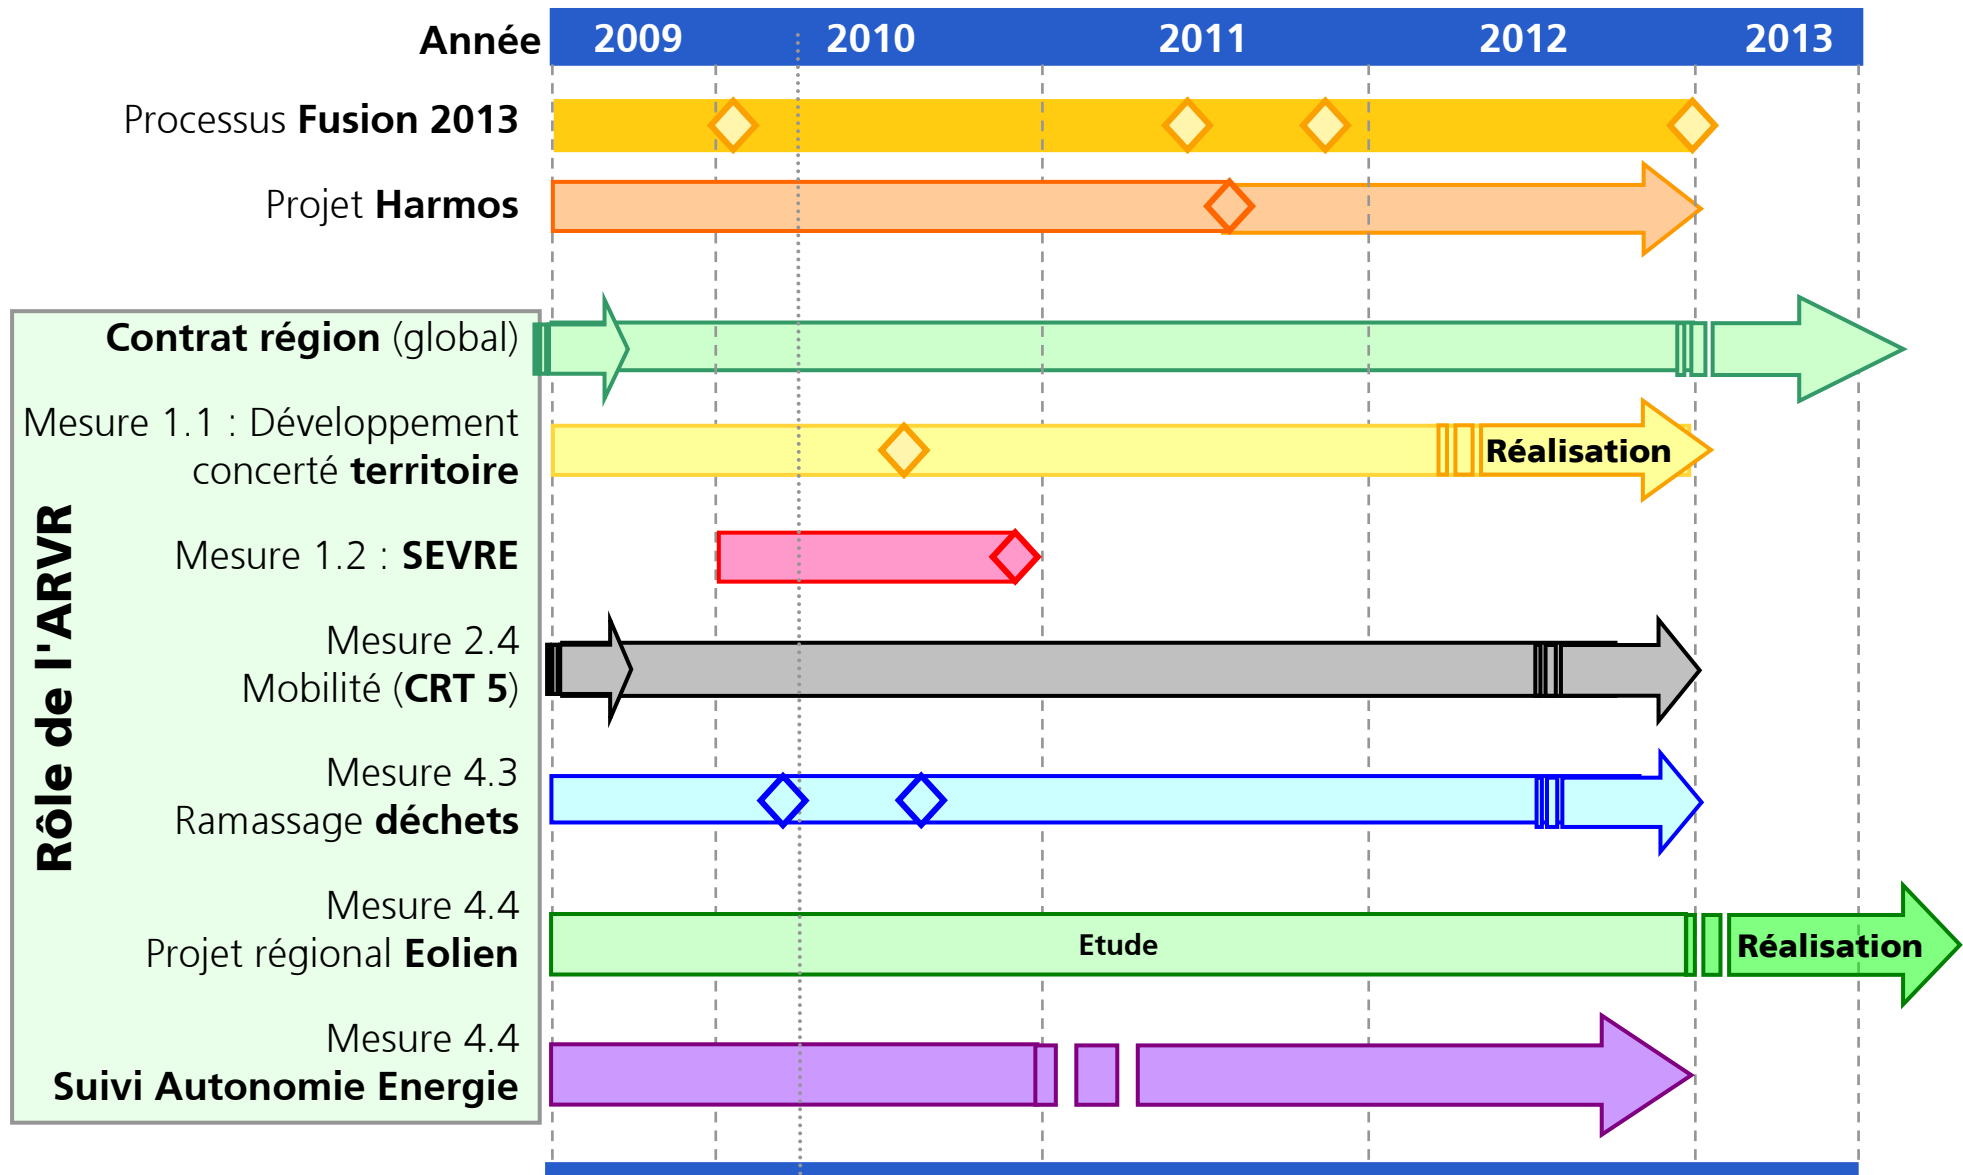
Année 2009 2010 2011 2012 2013

Processus Fusion 2013

Projet Harmos

Rôle de l'ARVR

Contrat région (global)

Mesure 1.1 : Développement concerté territoire

Réalisation

Mesure 1.2 : SEVRE

Mesure 2.4 Mobilité (CRT 5)

Mesure 4.3 Ramassage déchets

Mesure 4.4 Projet régional Eolien

Etude

Réalisation

Mesure 4.4 Suivi Autonomie Energie